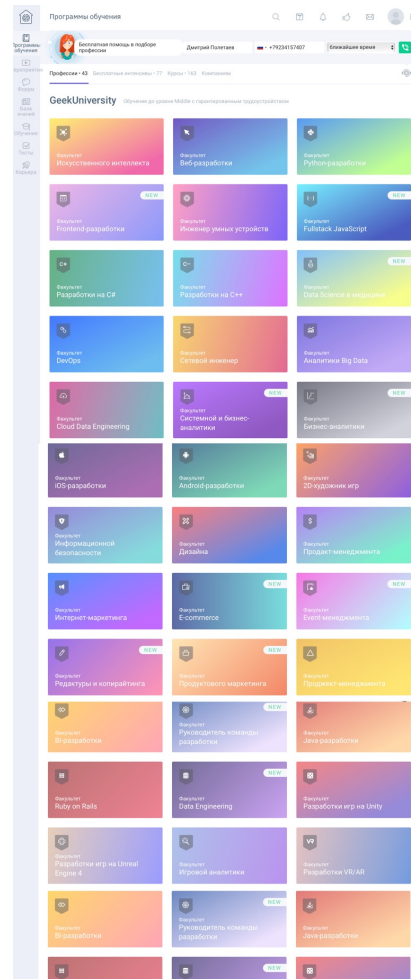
Программы обучения

Программы обучения
Мероприятия
Форум
База знаний
Обучение
Тесты
Карьера

Бесплатная помощь в подборе профессии
Дмитрий Полетаев
+79234157407
ближайшее время

Профессии • 43 Бесплатные интенсивы • 77 Курсы • 163 Компаниям

GeekUniversity Обучение до уровня Middle с гарантированным трудоустройством

Факультет
Искусственного интеллекта

Факультет
Веб-разработки

Факультет
Python-разработки

NEW
Факультет
Frontend-разработки

Факультет
Инженер умных устройств

NEW
Факультет
Fullstack JavaScript

Факультет
Разработки на C#

Факультет
Разработки на C++

NEW
Факультет
Data Science в медицине

Факультет
DevOps

Факультет
Сетевой инженер

Факультет
Аналитики Big Data

Факультет
Cloud Data Engineering

NEW
Факультет
Системной и бизнес-аналитики

NEW
Факультет
Бизнес-аналитики

Факультет
iOS-разработки

Факультет
Android-разработки

Факультет
2D-художник игр

Факультет
Информационной безопасности

Факультет
Дизайна

Факультет
Продакт-менеджмента

Факультет
Интернет-маркетинга

NEW
Факультет
E-commerce

NEW
Факультет
Event-менеджмента

NEW
Факультет
Редактуры и копирайтинга

Факультет
Продуктового маркетинга

Факультет
Проджект-менеджмента

Факультет
BI-разработки

NEW
Факультет
Руководитель команды разработки

Факультет
Java-разработки

Факультет
Ruby on Rails

NEW
Факультет
Data Engineering

Факультет
Разработки игр на Unity

Факультет
Разработки игр на Unreal Engine 4

Факультет
Игровой аналитики

Факультет
Разработки VR/AR

Факультет
BI-разработки

NEW
Факультет
Руководитель команды разработки

Факультет
Java-разработки

NEW